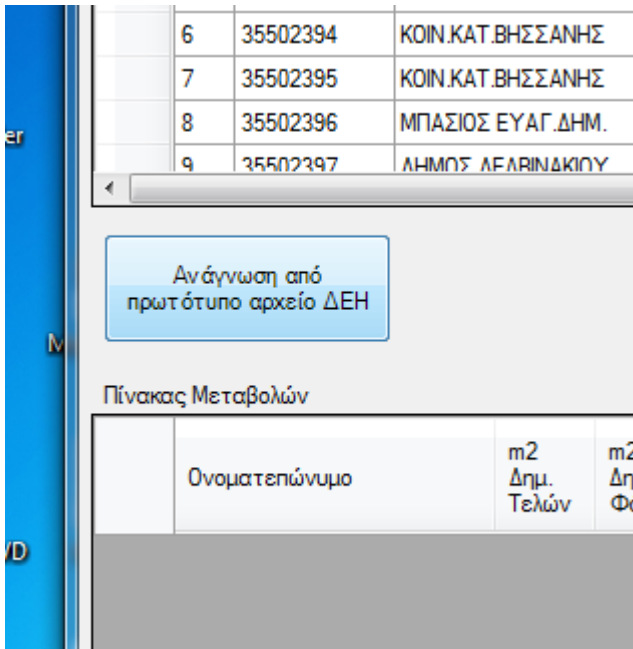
er

M

VD

| 6 | 35502394 | ΚΟΙΝ.ΚΑΤ.ΒΗΣΣΑΝΗΣ |
| 7 | 35502395 | ΚΟΙΝ.ΚΑΤ.ΒΗΣΣΑΝΗΣ |
| 8 | 35502396 | ΜΠΑΣΙΟΣ ΕΥΑΓ.ΔΗΜ. |
| 9 | 35502397 | ΔΗΜΟΣ ΔΕΛΒΙΝΑΚΙΟΥ |

Ανάγνωση από πρωτότυπο αρχείο ΔΕΗ

Πίνακας Μεταβολών

| | Ονοματεπώνυμο | m2 Δημ. Τελών | m2 Δη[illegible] Φ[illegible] |
|---|---|---|---|